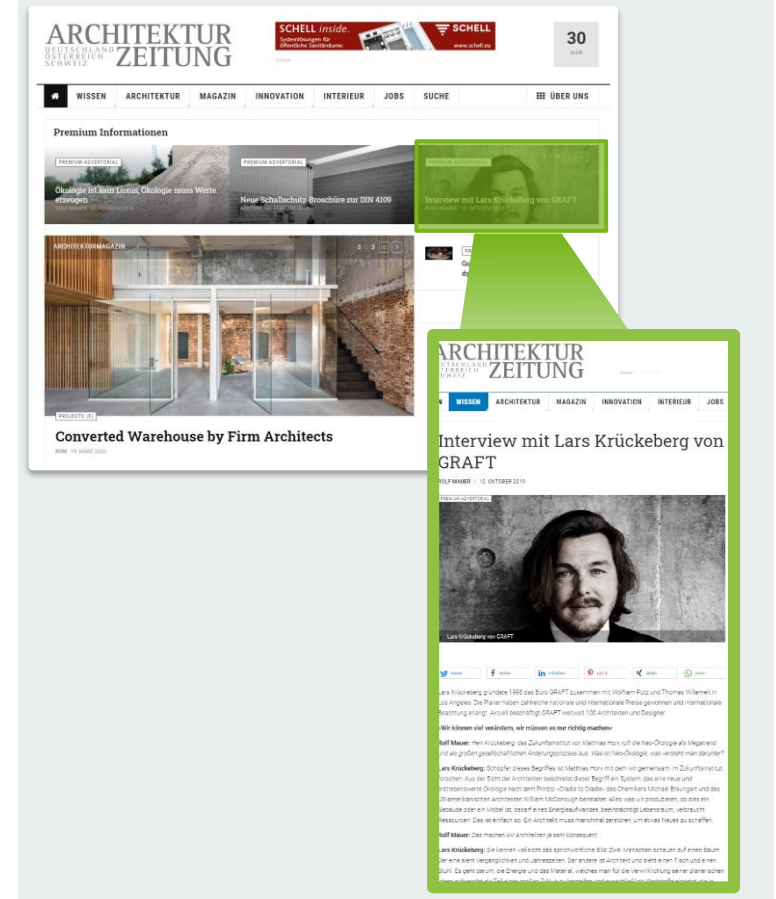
ARCHITEKTUR DEUTSCHLAND ÖSTERREICH SCHWEIZ ZEITUNG

SCHELL inside. Systemlösungen für öffentliche Sanitärräume. SCHELL www.schell.eu

30 MÄR

WISSEN ARCHITEKTUR MAGAZIN INNOVATION INTERIEUR JOBS SUCHE ÜBER UNS

Premium Informationen

PREMIUM-ADVERTORIAL
Ökologie ist kein Luxus, Ökologie muss Werte erzeugen

PREMIUM-ADVERTORIAL
Neue Schallschutz-Broschüre zur DIN 4109

PREMIUM-ADVERTORIAL
Interview mit Lars Krückeberg von GRAFT

ARCHITEKTURMAGAZIN

PROJECTS (E)
Converted Warehouse by Firm Architects

ARCHITEKTUR DEUTSCHLAND ÖSTERREICH SCHWEIZ ZEITUNG

WISSEN ARCHITEKTUR MAGAZIN INNOVATION INTERIEUR JOBS

Interview mit Lars Krückeberg von GRAFT

ROLF MAUER / 10. OKTOBER 2019

PREMIUM-ADVERTORIAL

Lars Krückeberg von GRAFT

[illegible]

Lars Krückeberg gründete 1998 das Büro GRAFT zusammen mit Wolfram Putz und Thomas Willemeit in Los Angeles. Die Planer haben zahlreiche nationale und internationale Preise gewonnen und internationale Beachtung erlangt. Aktuell beschäftigt GRAFT weltweit 100 Architekten und Designer.

»Wir können viel verändern, wir müssen es nur richtig machen«

Rolf Mauer: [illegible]

Lars Krückeberg: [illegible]

Rolf Mauer: Das machen wir Architekten ja sehr konsequent.

Lars Krückeberg: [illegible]